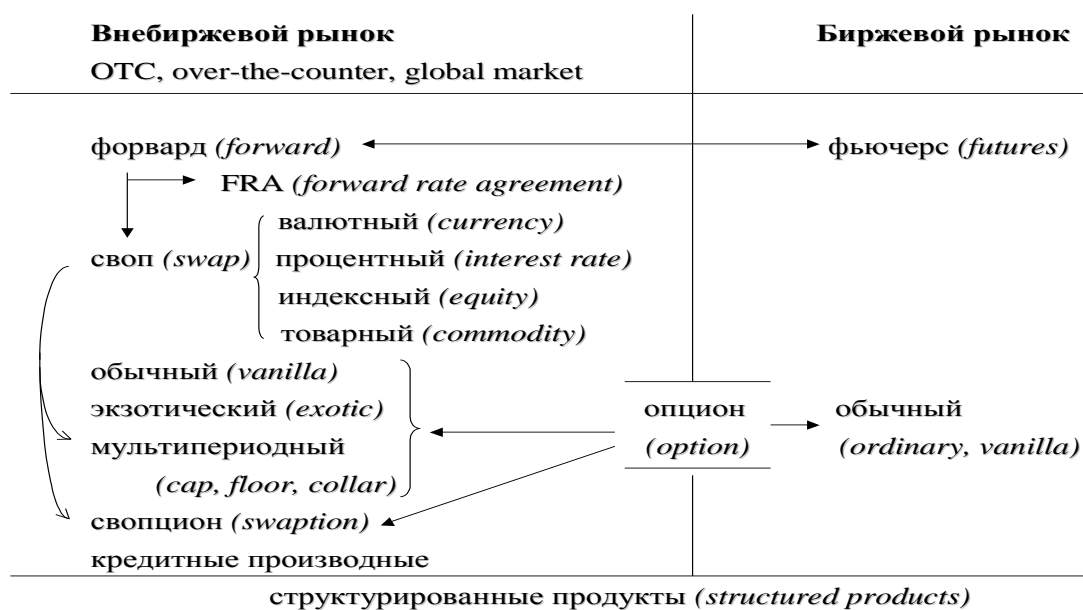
Внебиржевой рынок
OTC, over-the-counter, global market

Биржевой рынок

форвард *(forward)*

фьючерс *(futures)*

FRA *(forward rate agreement)*

своп *(swap)*

валютный *(currency)*
процентный *(interest rate)*
индексный *(equity)*
товарный *(commodity)*

обычный *(vanilla)*
экзотический *(exotic)*
мультипериодный *(cap, floor, collar)*

опцион *(option)*

обычный *(ordinary, vanilla)*

свопцион *(swaption)*
кредитные производные

структурированные продукты *(structured products)*